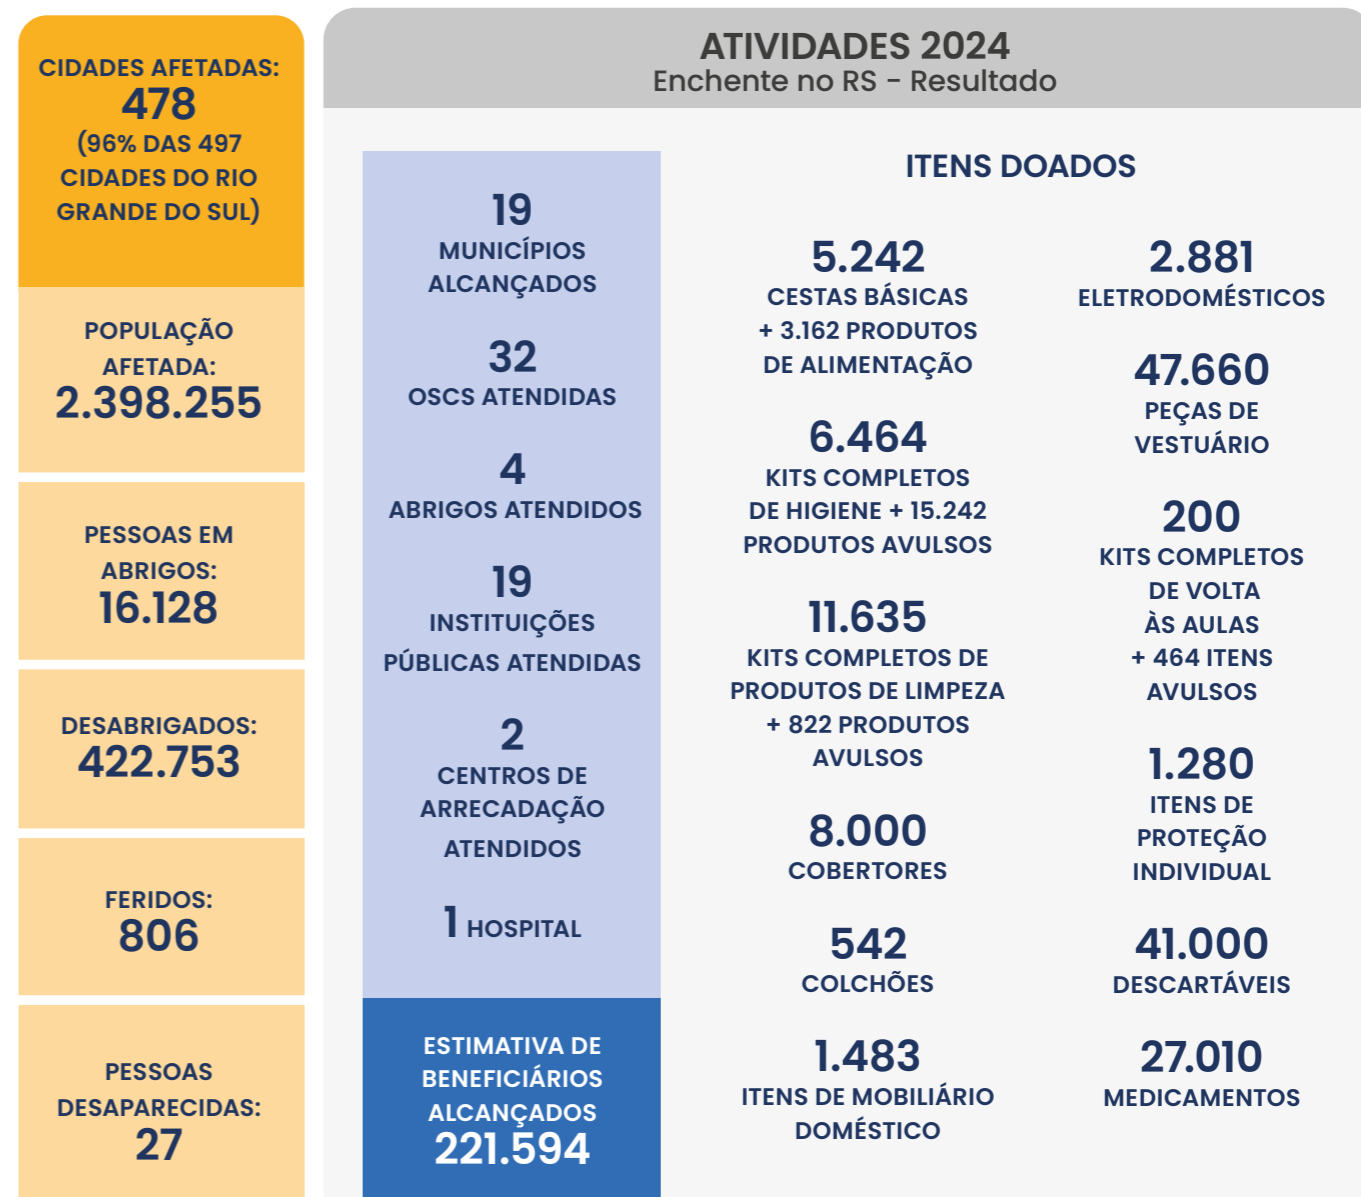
CIDADES AFETADAS: 478 (96% DAS 497 CIDADES DO RIO GRANDE DO SUL)

POPULAÇÃO AFETADA: 2.398.255

PESSOAS EM ABRIGOS: 16.128

DESABRIGADOS: 422.753

FERIDOS: 806

PESSOAS DESAPARECIDAS: 27

ATIVIDADES 2024
Enchente no RS - Resultado

19 MUNICÍPIOS ALCANÇADOS

32 OSCS ATENDIDAS

4 ABRIGOS ATENDIDOS

19 INSTITUIÇÕES PÚBLICAS ATENDIDAS

2 CENTROS DE ARRECADAÇÃO ATENDIDOS

1 HOSPITAL

ESTIMATIVA DE BENEFICIÁRIOS ALCANÇADOS 221.594

ITENS DOADOS

5.242 CESTAS BÁSICAS + 3.162 PRODUTOS DE ALIMENTAÇÃO

6.464 KITS COMPLETOS DE HIGIENE + 15.242 PRODUTOS AVULSOS

11.635 KITS COMPLETOS DE PRODUTOS DE LIMPEZA + 822 PRODUTOS AVULSOS

8.000 COBERTORES

542 COLCHÕES

1.483 ITENS DE MOBILIÁRIO DOMÉSTICO

2.881 ELETRODOMÉSTICOS

47.660 PEÇAS DE VESTUÁRIO

200 KITS COMPLETOS DE VOLTA ÀS AULAS + 464 ITENS AVULSOS

1.280 ITENS DE PROTEÇÃO INDIVIDUAL

41.000 DESCARTÁVEIS

27.010 MEDICAMENTOS